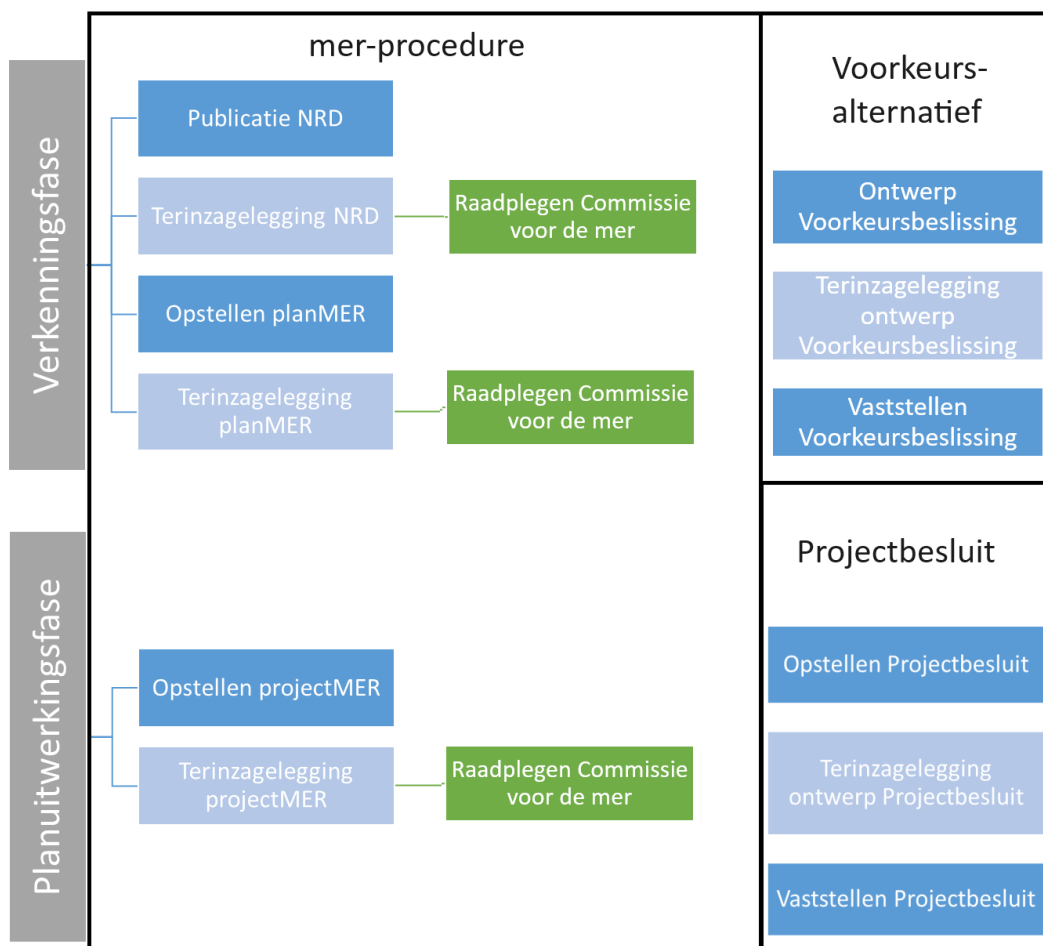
Verkenningsfase

Planuitwerkingsfase

mer-procedure

Publicatie NRD

Terinzagelegging NRD

Raadplegen Commissie voor de mer

Opstellen planMER

Terinzagelegging planMER

Raadplegen Commissie voor de mer

Opstellen projectMER

Terinzagelegging projectMER

Raadplegen Commissie voor de mer

Voorkeurs-alternatief

Ontwerp Voorkeursbeslissing

Terinzagelegging ontwerp Voorkeursbeslissing

Vaststellen Voorkeursbeslissing

Projectbesluit

Opstellen Projectbesluit

Terinzagelegging ontwerp Projectbesluit

Vaststellen Projectbesluit